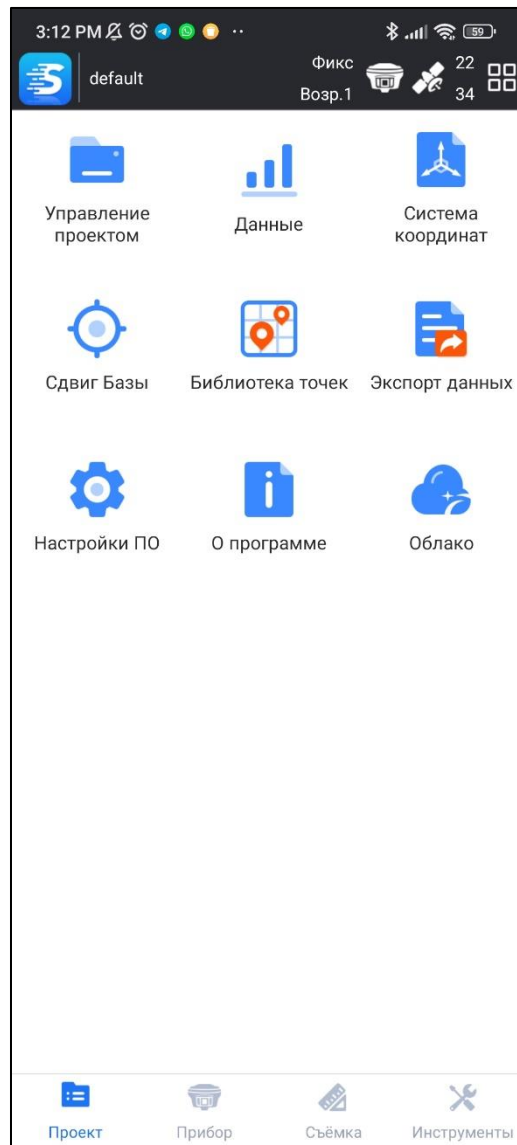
3:12 PM

59

default

Фикс
Возр.1

22
34

Управление проектом

Данные

Система координат

Сдвиг Базы

Библиотека точек

Экспорт данных

Настройки ПО

О программе

Облако

Проект

Прибор

Съёмка

Инструменты